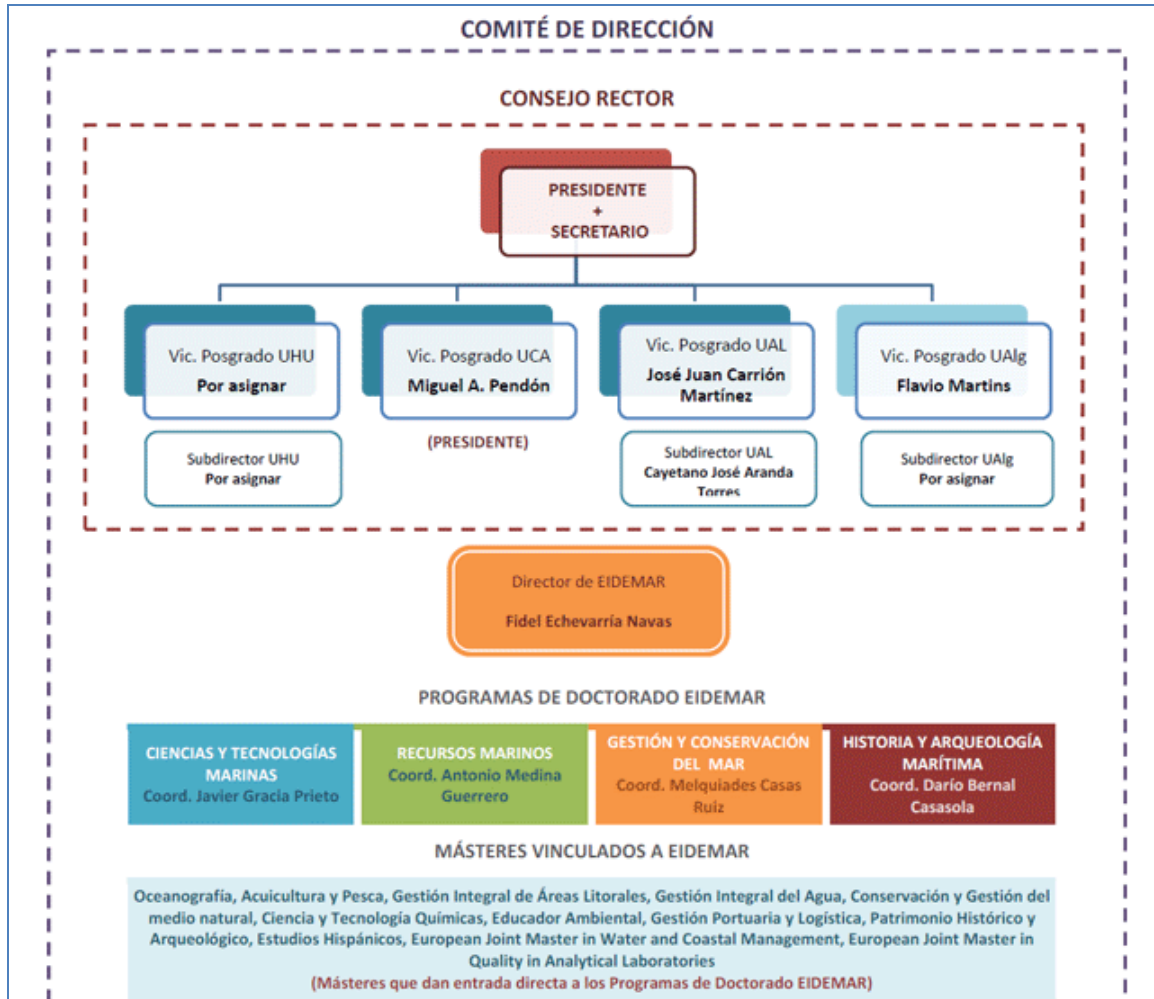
COMITÉ DE DIRECCIÓN

CONSEJO RECTOR

PRESIDENTE + SECRETARIO

Vic. Posgrado UHU
Por asignar

Vic. Posgrado UCA
Miguel A. Pendón

Vic. Posgrado UAL
José Juan Carrión Martínez

Vic. Posgrado UAlg
Flavio Martins

Subdirector UHU
Por asignar

(PRESIDENTE)

Subdirector UAL
Cayetano José Aranda Torres

Subdirector UAlg
Por asignar

Director de EIDEMAR
Fidel Echevarría Navas

PROGRAMAS DE DOCTORADO EIDEMAR

CIENCIAS Y TECNOLOGÍAS MARINAS
Coord. Javier Gracia Prieto

RECURSOS MARINOS
Coord. Antonio Medina Guerrero

GESTIÓN Y CONSERVACIÓN DEL MAR
Coord. Melquiades Casas Ruiz

HISTORIA Y ARQUEOLOGÍA MARÍTIMA
Coord. Darío Bernal Casasola

MÁSTERES VINCULADOS A EIDEMAR

Oceanografía, Acuicultura y Pesca, Gestión Integral de Áreas Litorales, Gestión Integral del Agua, Conservación y Gestión del medio natural, Ciencia y Tecnología Químicas, Educador Ambiental, Gestión Portuaria y Logística, Patrimonio Histórico y Arqueológico, Estudios Hispánicos, European Joint Master in Water and Coastal Management, European Joint Master in Quality in Analytical Laboratories
(Másteres que dan entrada directa a los Programas de Doctorado EIDEMAR)